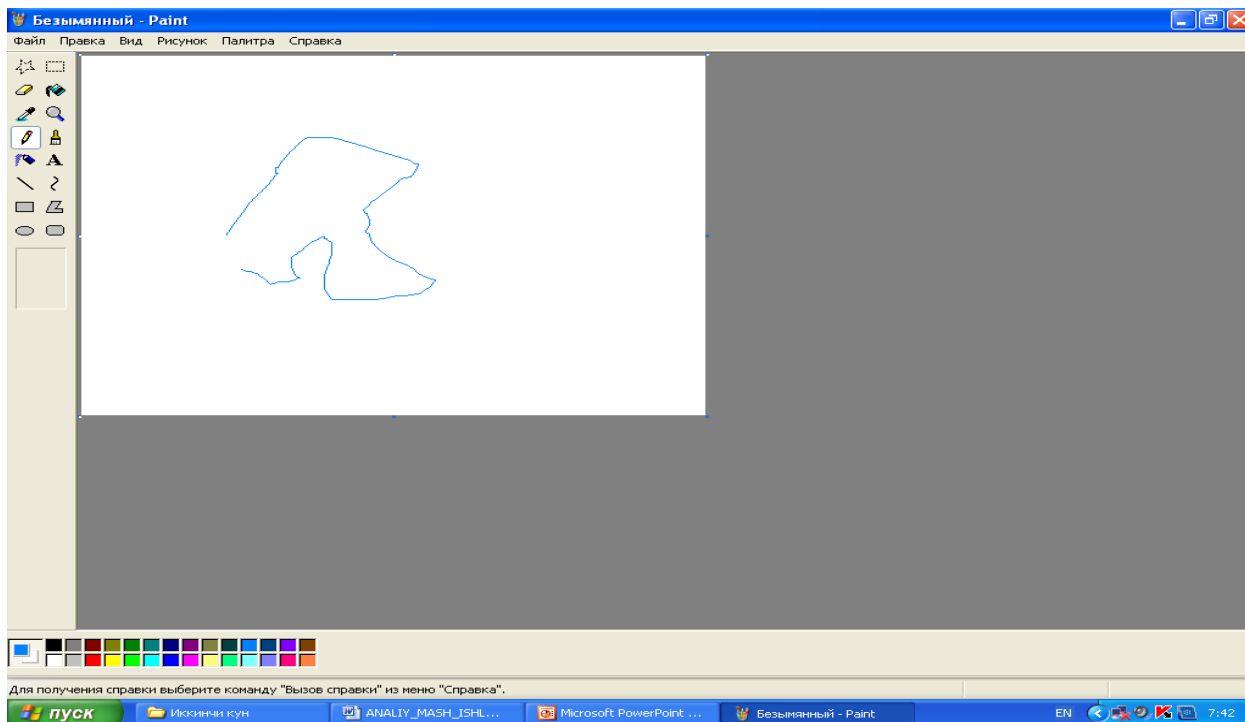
Безымянный - Paint

Файл Правка Вид Рисунок Палитра Справка

A

Для получения справки выберите команду "Вызов справки" из меню "Справка".

пуск Иккинчи кун ANALIY_MASH_ISHL... Microsoft PowerPoint ... Безымянный - Paint

EN 7:42